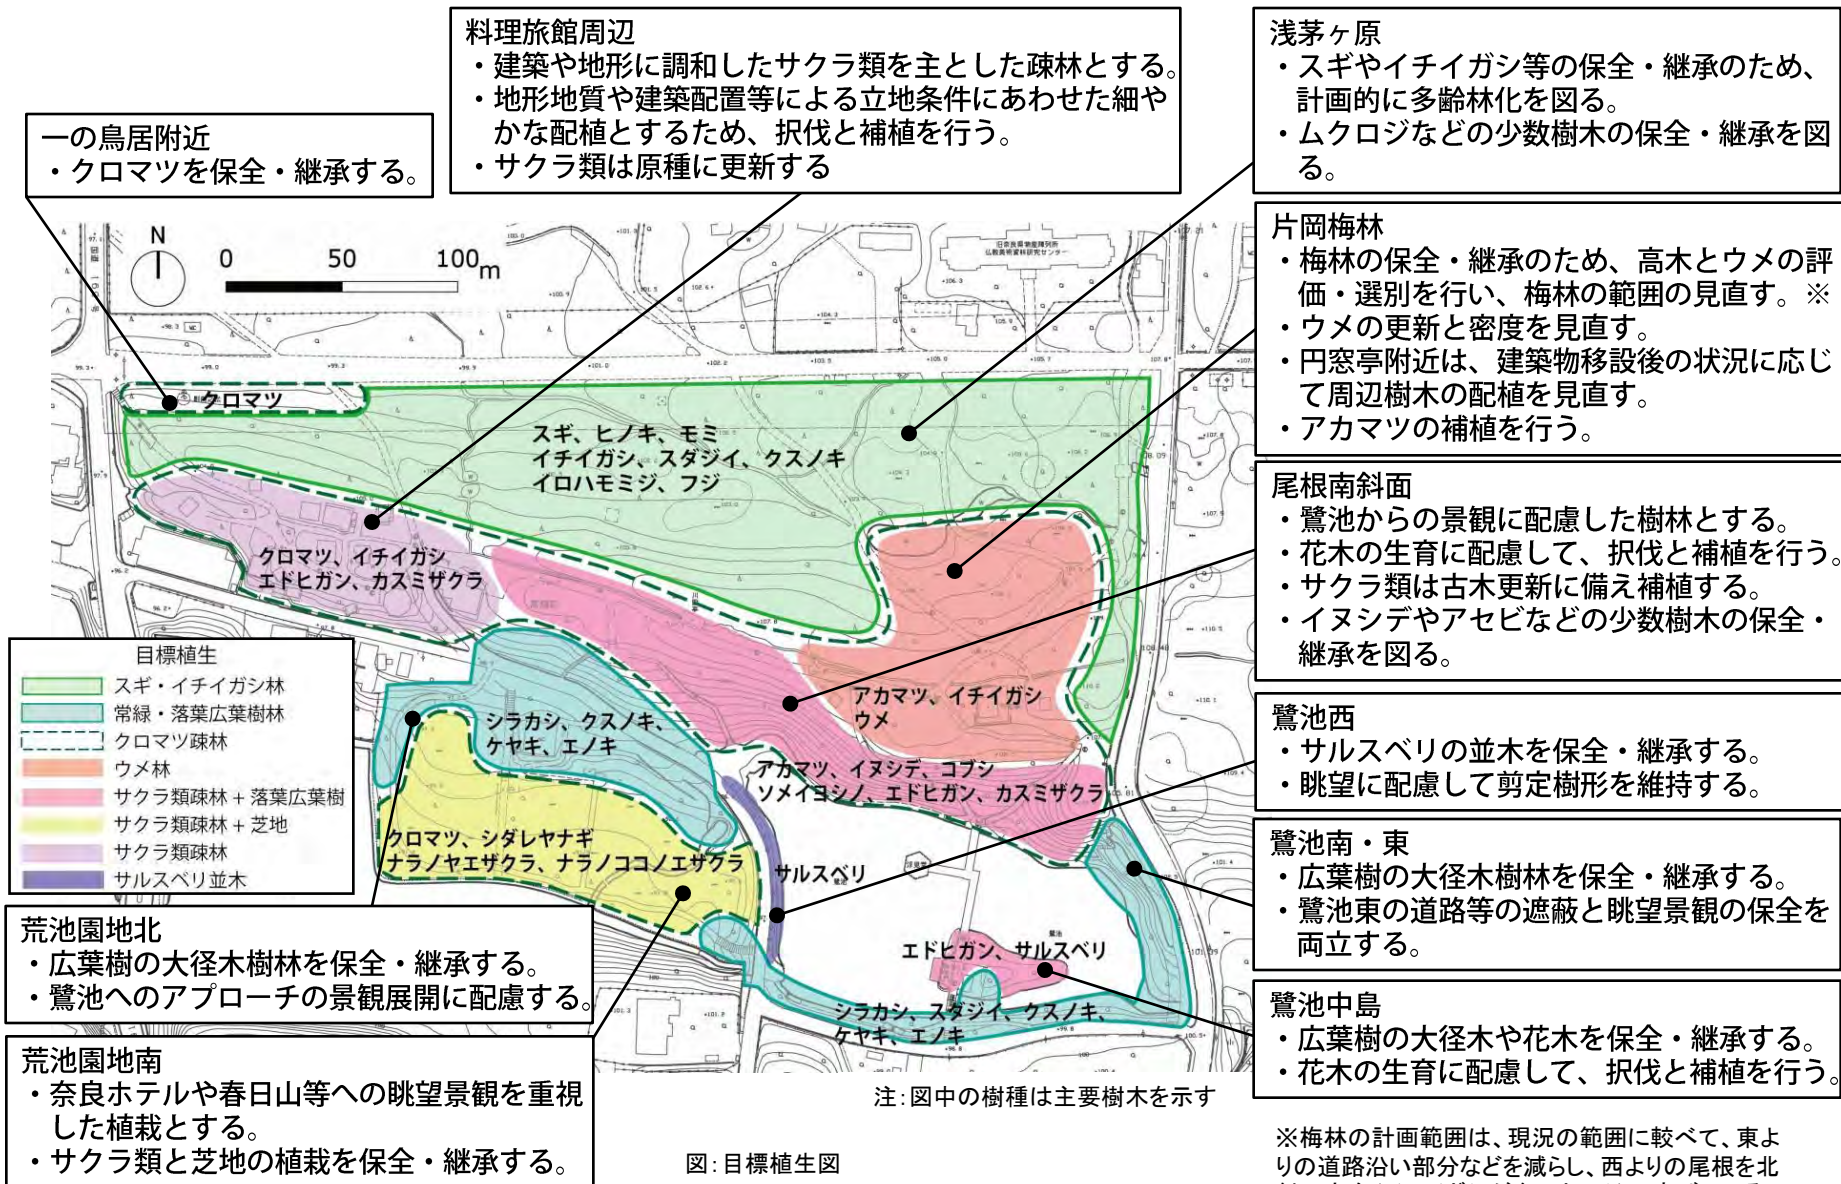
一の鳥居附近
・クロマツを保全・継承する。

料理旅館周辺
・建築や地形に調和したサクラ類を主とした疎林とする。
・地形地質や建築配置等による立地条件にあわせた細やかな配植とするため、択伐と補植を行う。
・サクラ類は原種に更新する

浅茅ヶ原
・スギやイチイガシ等の保全・継承のため、計画的に多齢林化を図る。
・ムクロジなどの少数樹木の保全・継承を図る。

片岡梅林
・梅林の保全・継承のため、高木とウメの評価・選別を行い、梅林の範囲の見直す。※
・ウメの更新と密度を見直す。
・円窓亭附近は、建築物移設後の状況に応じて周辺樹木の配植を見直す。
・アカマツの補植を行う。

尾根南斜面
・鷺池からの景観に配慮した樹林とする。
・花木の生育に配慮して、択伐と補植を行う。
・サクラ類は古木更新に備え補植する。
・イヌシデやアセビなどの少数樹木の保全・継承を図る。

鷺池西
・サルスベリの並木を保全・継承する。
・眺望に配慮して剪定樹形を維持する。

鷺池南・東
・広葉樹の大径木樹林を保全・継承する。
・鷺池東の道路等の遮蔽と眺望景観の保全を両立する。

鷺池中島
・広葉樹の大径木や花木を保全・継承する。
・花木の生育に配慮して、択伐と補植を行う。

荒池園地北
・広葉樹の大径木樹林を保全・継承する。
・鷺池へのアプローチの景観展開に配慮する。

荒池園地南
・奈良ホテルや春日山等への眺望景観を重視した植栽とする。
・サクラ類と芝地の植栽を保全・継承する。

N
0 50 100m

クロマツ
スギ、ヒノキ、モミ
イチイガシ、スダジイ、クスノキ
イロハモミジ、フジ
クロマツ、イチイガシ
エドヒガン、カスミザクラ
アカマツ、イチイガシ
ウメ
シラカシ、クスノキ、
ケヤキ、エノキ
アカマツ、イヌシデ、コブシ
ソメイヨシノ、エドヒガン、カスミザクラ
クロマツ、シダレヤナギ
ナラノヤエザクラ、ナラノココノエザクラ
サルスベリ
エドヒガン、サルスベリ
シラカシ、スダジイ、クスノキ、
ケヤキ、エノキ

目標植生
スギ・イチイガシ林
常緑・落葉広葉樹林
クロマツ疎林
ウメ林
サクラ類疎林＋落葉広葉樹
サクラ類疎林＋芝地
サクラ類疎林
サルスベリ並木

注:図中の樹種は主要樹木を示す
図:目標植生図

※梅林の計画範囲は、現況の範囲に較べて、東よりの道路沿い部分などを減らし、西よりの尾根を北
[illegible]